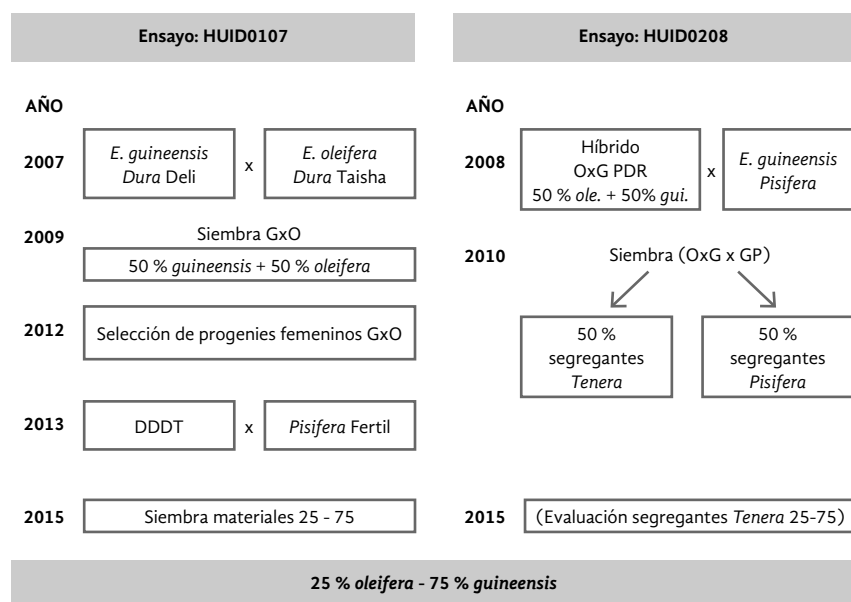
Ensayo: HUID0107

AÑO

2007 E. guineensis Dura Deli x E. oleifera Dura Taisha

2009 Siembra GxO
50 % guineensis + 50 % oleifera

2012 Selección de progenies femeninos GxO

2013 DDDT x Pisifera Fertil

2015 Siembra materiales 25 - 75

Ensayo: HUID0208

AÑO

2008 Híbrido OxG PDR 50 % ole. + 50% gui. x E. guineensis Pisifera

2010 Siembra (OxG x GP)

50 % segregantes Tenera

50 % segregantes Pisifera

2015 (Evaluación segregantes Tenera 25-75)

25 % oleifera - 75 % guineensis